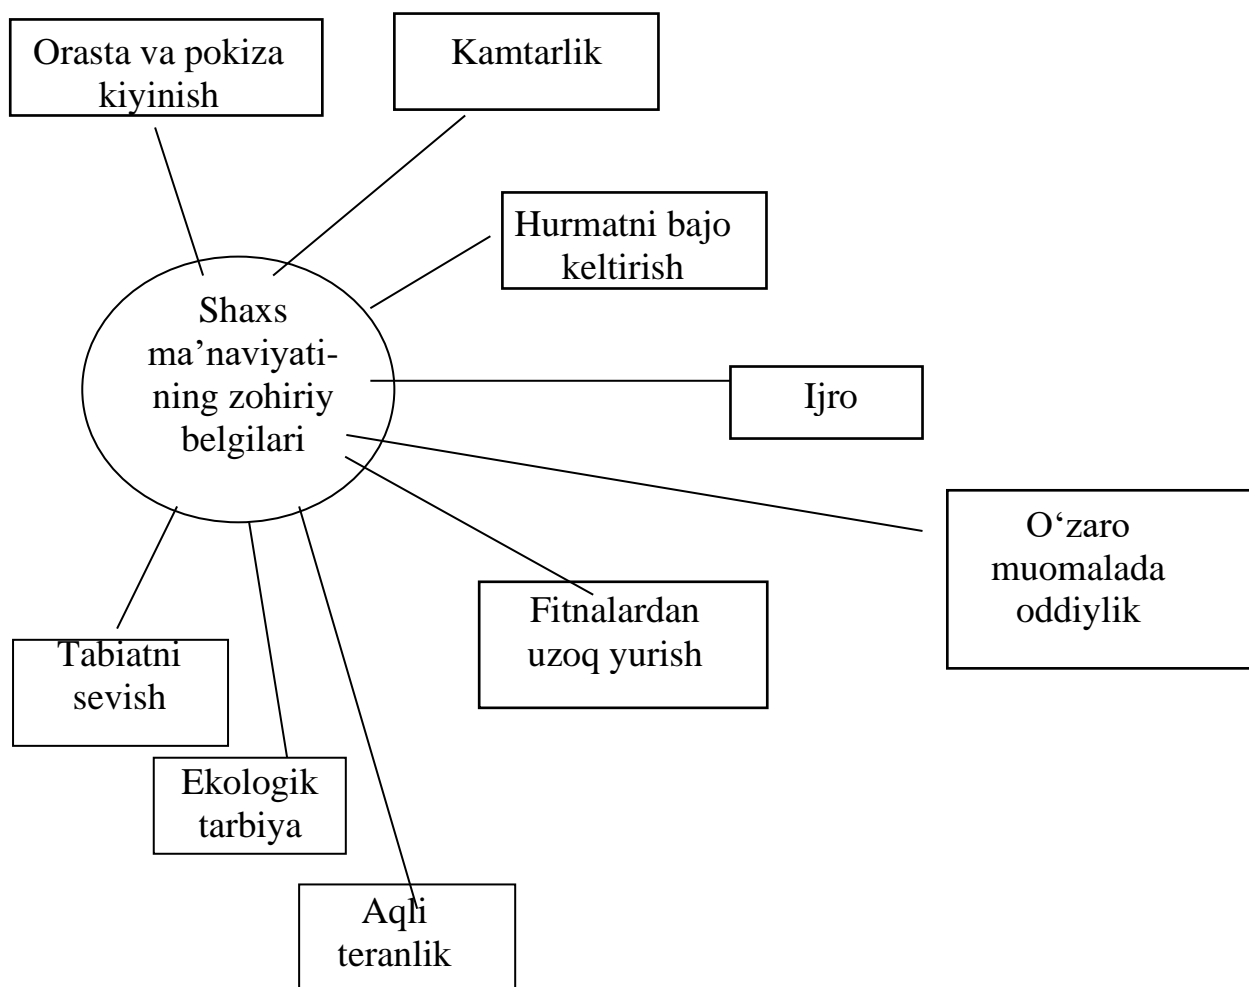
Orasta va pokiza kiyinish

Kamtarlik

Hurmatni bajo keltirish

Shaxs ma'naviyatining zohiriy belgilari

Ijro

O'zaro muomalada oddiylik

Fitnalardan uzoq yurish

Tabiatni sevish

Ekologik tarbiya

Aqli teranlik